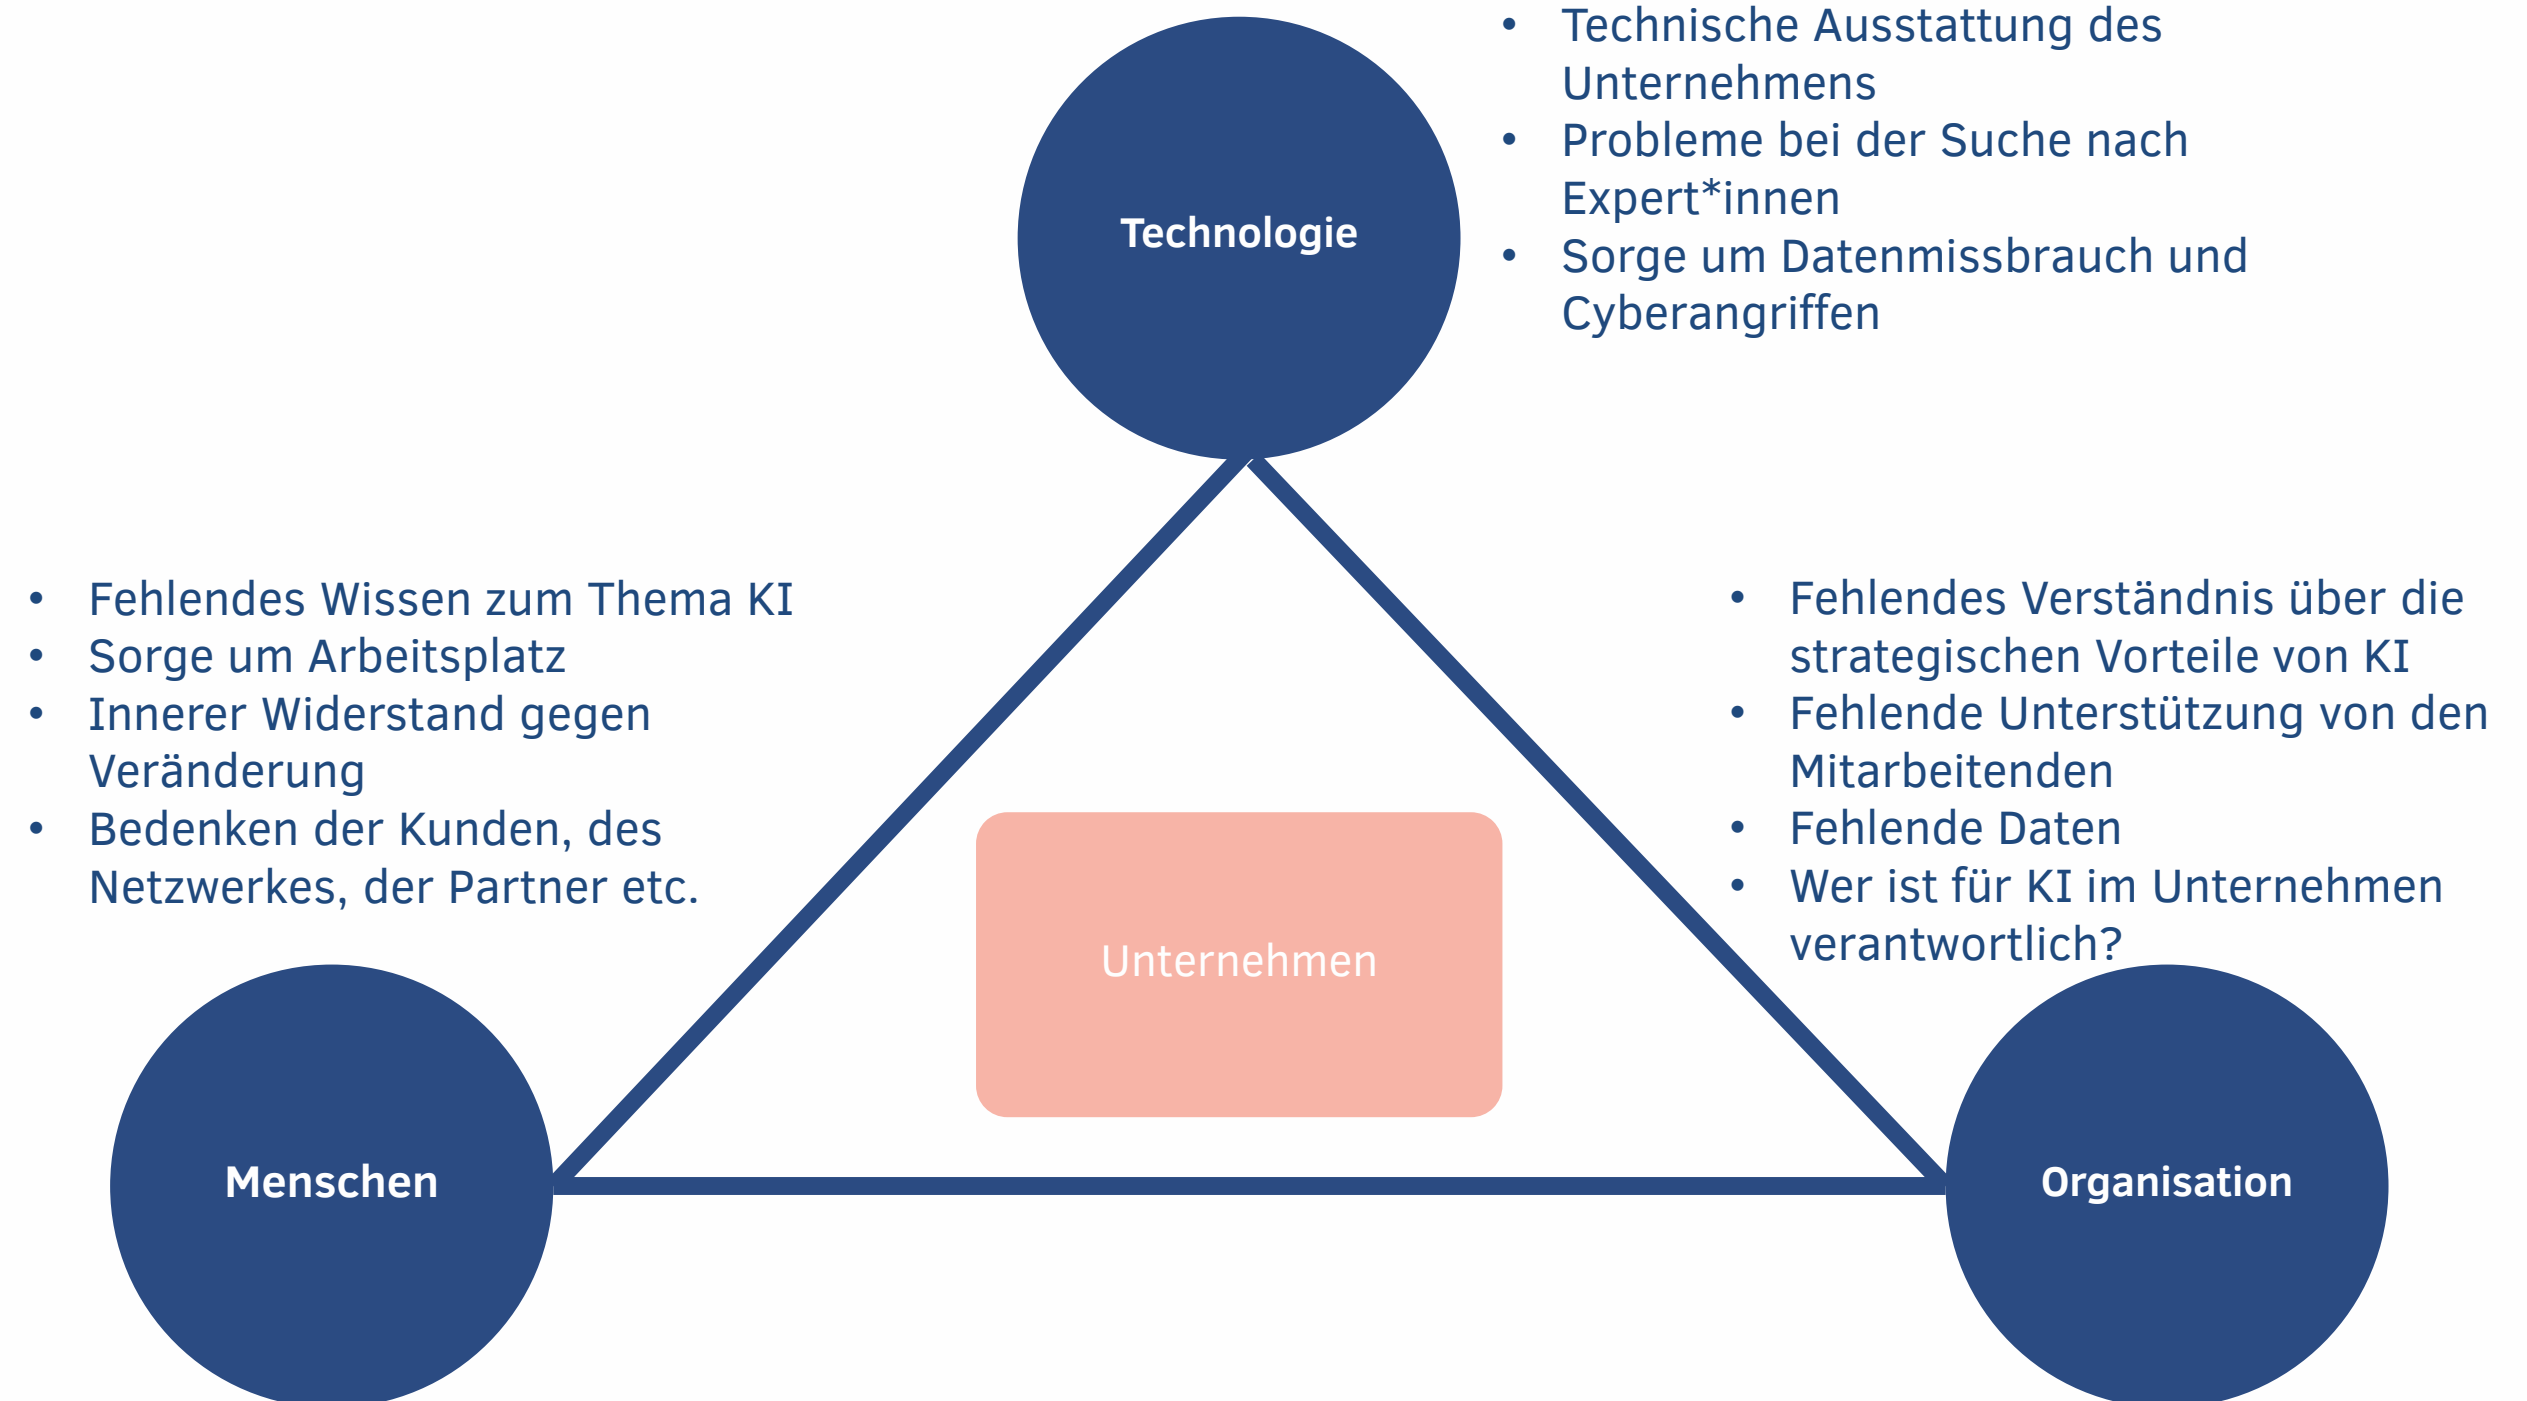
Technologie

- Technische Ausstattung des Unternehmens
- Probleme bei der Suche nach Expert*innen
- Sorge um Datenmissbrauch und Cyberangriffen

- Fehlendes Wissen zum Thema KI
- Sorge um Arbeitsplatz
- Innerer Widerstand gegen Veränderung
- Bedenken der Kunden, des Netzwerkes, der Partner etc.

- Fehlendes Verständnis über die strategischen Vorteile von KI
- Fehlende Unterstützung von den Mitarbeitenden
- Fehlende Daten
- Wer ist für KI im Unternehmen verantwortlich?

Unternehmen

Menschen

Organisation